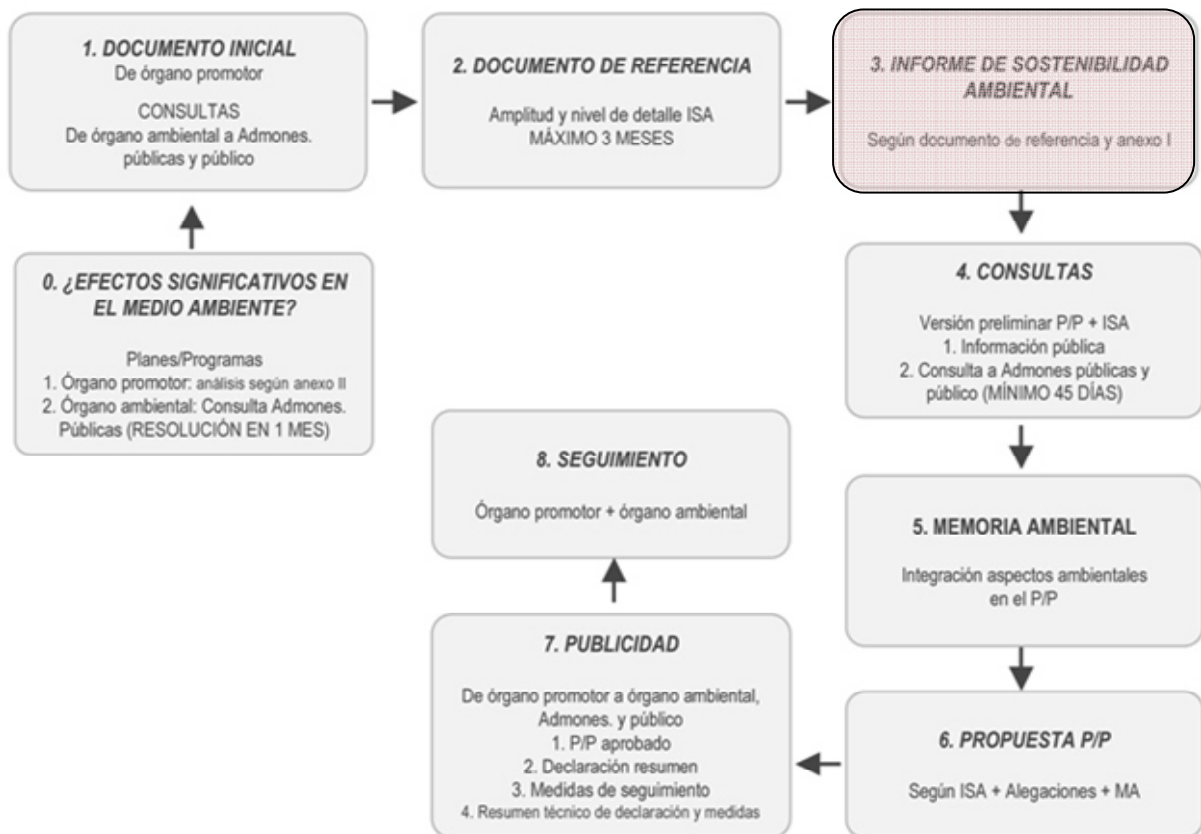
1. DOCUMENTO INICIAL
De órgano promotor

CONSULTAS
De órgano ambiental a Admones. públicas y público

2. DOCUMENTO DE REFERENCIA

Amplitud y nivel de detalle ISA
MÁXIMO 3 MESES

3. INFORME DE SOSTENIBILIDAD AMBIENTAL

Según documento de referencia y anexo I

0. ¿EFECTOS SIGNIFICATIVOS EN EL MEDIO AMBIENTE?

Planes/Programas
1. Órgano promotor: análisis según anexo II
2. Órgano ambiental: Consulta Admones. Públicas (RESOLUCIÓN EN 1 MES)

4. CONSULTAS

Versión preliminar P/P + ISA
1. Información pública
2. Consulta a Admones públicas y público (MÍNIMO 45 DÍAS)

8. SEGUIMIENTO

Órgano promotor + órgano ambiental

5. MEMORIA AMBIENTAL

Integración aspectos ambientales en el P/P

7. PUBLICIDAD

De órgano promotor a órgano ambiental, Admones. y público
1. P/P aprobado
2. Declaración resumen
3. Medidas de seguimiento
4. Resumen técnico de declaración y medidas

6. PROPUESTA P/P

Según ISA + Alegaciones + MA